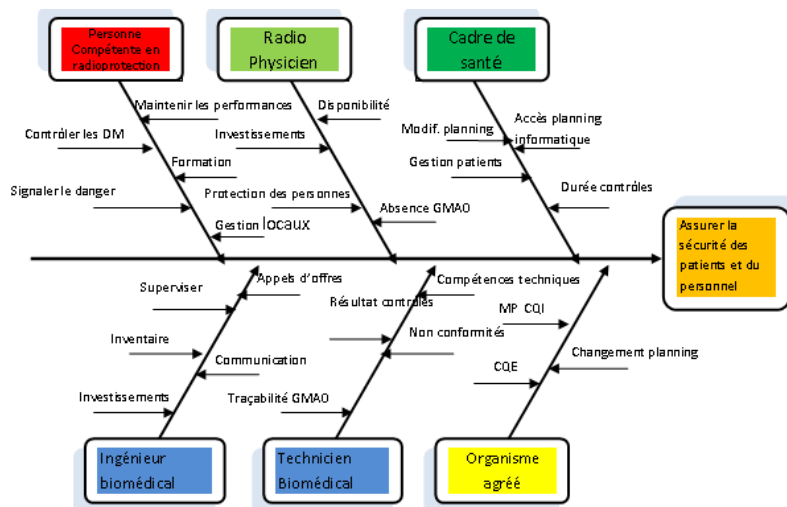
Personne Compétente en radioprotection

Radio Physicien

Cadre de santé

Maintenir les performances

Contrôler les DM

Formation

Signaler le danger

Gestion locaux

Disponibilité

Investissements

Protection des personnes

Absence GMAO

Modif. planning

Accès planning informatique

Gestion patients

Durée contrôles

Assurer la sécurité des patients et du personnel

Superviser

Appels d'offres

Inventaire

Communication

Investissements

Traçabilité GMAO

Compétences techniques

Résultat contrôles

Non conformités

MP CQI

Changement planning

CQE

Ingénieur biomédical

Technicien Biomédical

Organisme agréé